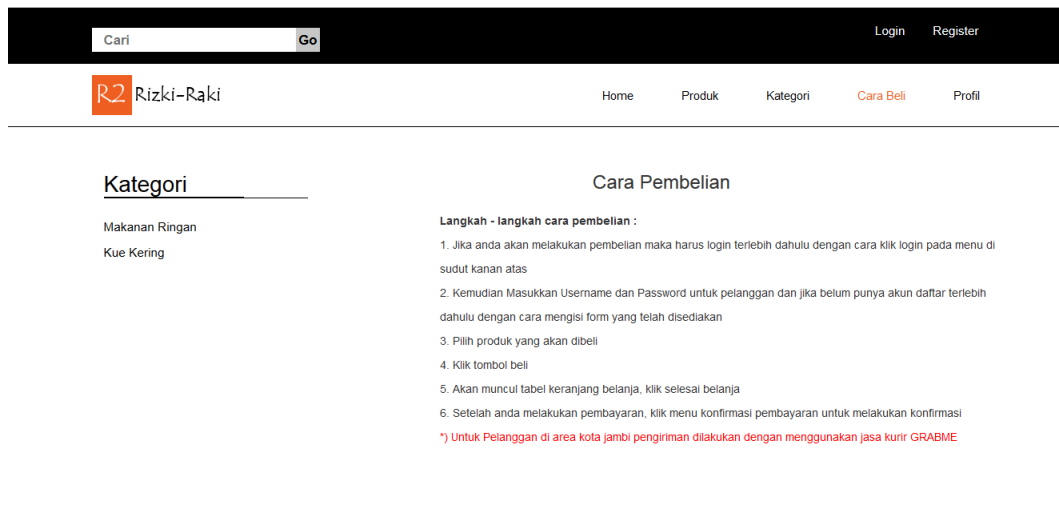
Cari Go

Login Register

R2 Rizki-Raki

Home Produk Kategori Cara Beli Profil

Kategori

Makanan Ringan

Kue Kering

Cara Pembelian

Langkah - langkah cara pembelian :

1. Jika anda akan melakukan pembelian maka harus login terlebih dahulu dengan cara klik login pada menu di sudut kanan atas

2. Kemudian Masukkan Username dan Password untuk pelanggan dan jika belum punya akun daftar terlebih dahulu dengan cara mengisi form yang telah disediakan

3. Pilih produk yang akan dibeli

4. Klik tombol beli

5. Akan muncul tabel keranjang belanja, klik selesai belanja

6. Setelah anda melakukan pembayaran, klik menu konfirmasi pembayaran untuk melakukan konfirmasi

*) Untuk Pelanggan di area kota jambi pengiriman dilakukan dengan menggunakan jasa kurir GRABME